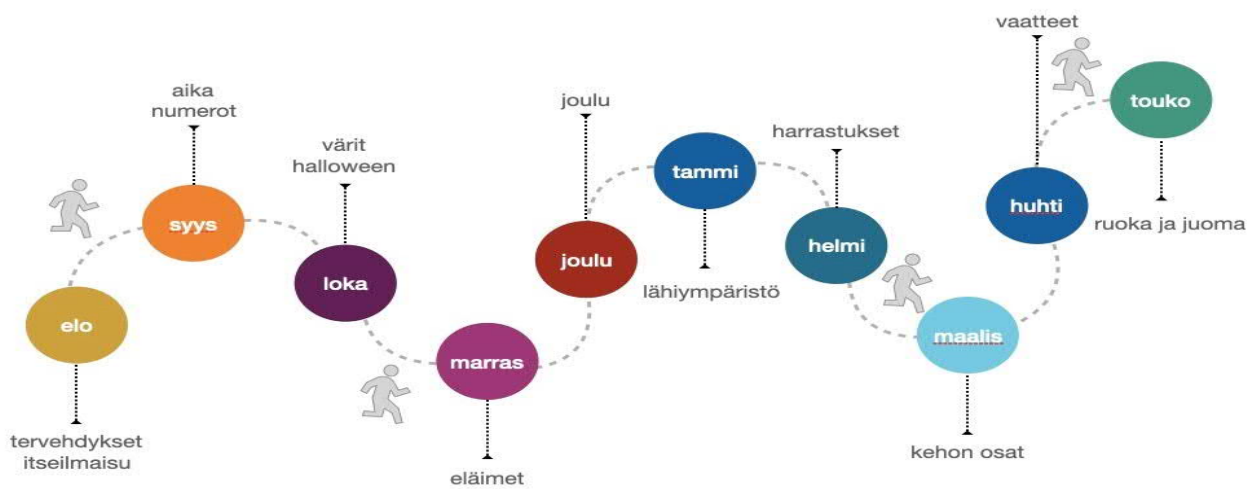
elo

tervehdykset
itseilmaisu

aika
numerot

syys

värit
halloween

loka

marras

eläimet

joulu

joulu

tammi

lähiympäristö

harrastukset

helmi

maalis

kehon osat

huhti

vaatteet

touko

ruoka ja juoma